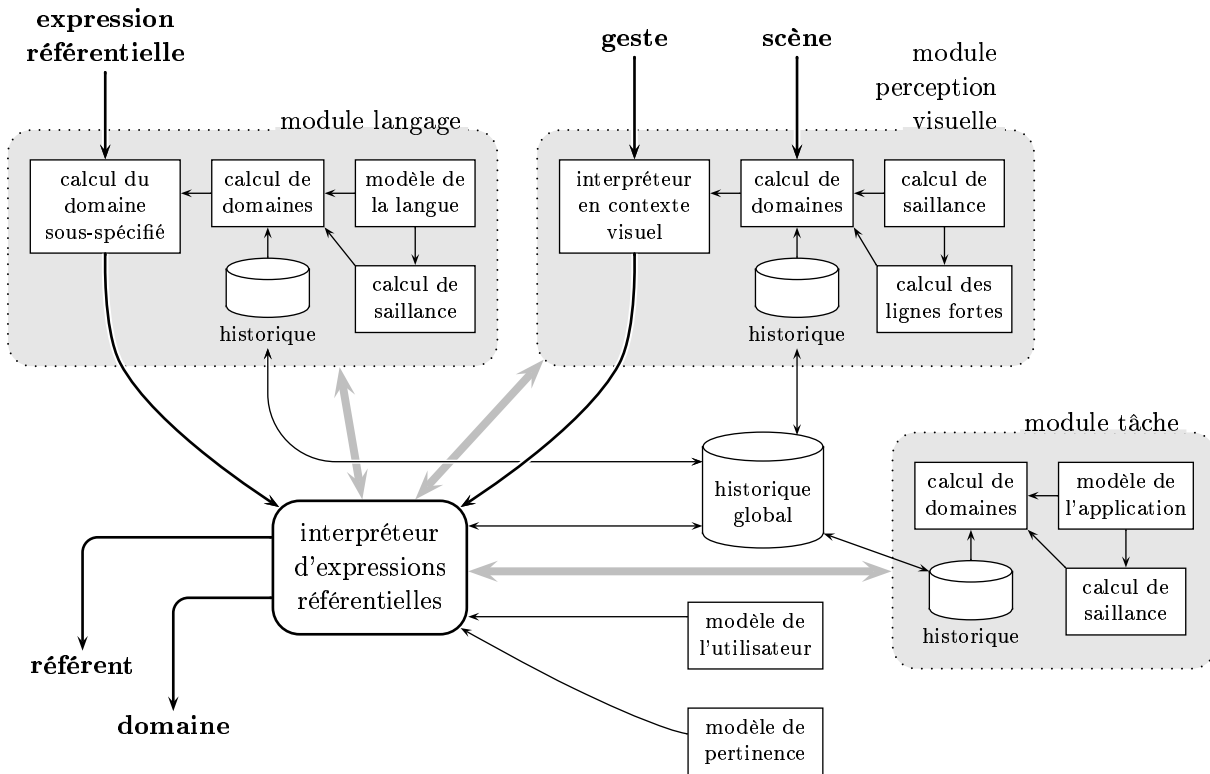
expression référentielle

geste

scène

module perception visuelle

module langage

calcul du domaine sous-spécifié

calcul de domaines

modèle de la langue

historique

calcul de saillance

interpréteur en contexte visuel

calcul de domaines

calcul de saillance

historique

calcul des lignes fortes

module tâche

historique global

calcul de domaines

modèle de l'application

historique

calcul de saillance

interpréteur d'expressions référentielles

modèle de l'utilisateur

modèle de pertinence

référent

domaine